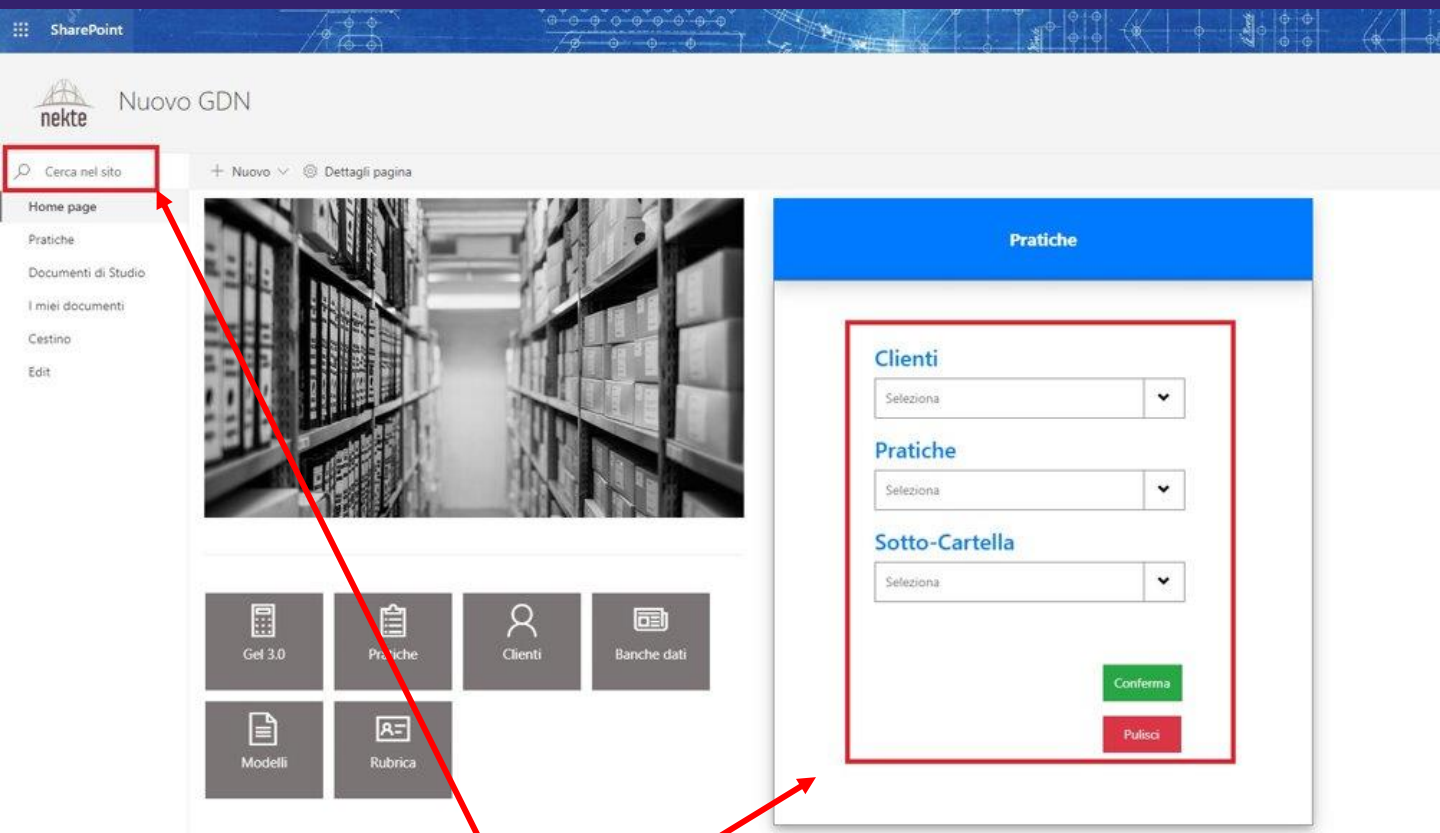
SharePoint

nekte

Nuovo GDN

Cerca nel sito

+ Nuovo
Dettagli pagina

Home page
Pratiche
Documenti di Studio
I miei documenti
Cestino
Edit

Gel 3.0
Pratiche
Clienti
Banche dati
Modelli
Rubrica

Pratiche

Clienti
Seleziona

Pratiche
Seleziona

Sotto-Cartella
Seleziona

Conferma
Pulisci